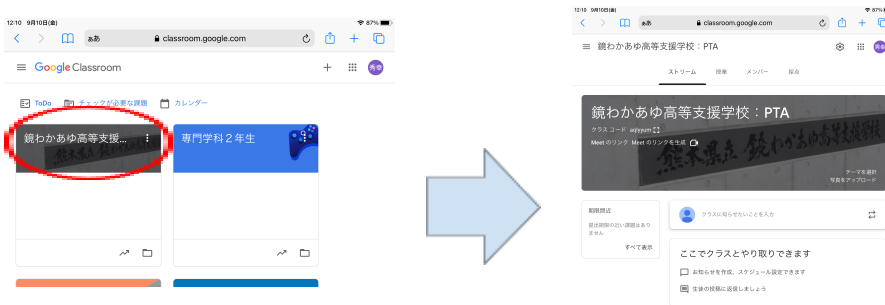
12:10 9月10日(金)
87%
ああ
classroom.google.com
Google Classroom
秀泰
ToDo
チェックが必要な課題
カレンダー
鏡わかあゆ高等支援...
専門学科２年生

12:10 9月10日(金)
87%
ああ
classroom.google.com
鏡わかあゆ高等支援学校：PTA
ストリーム
授業
メンバー
採点
鏡わかあゆ高等支援学校：PTA
クラス コード asjyyum
Meet のリンク Meet のリンクを生成
テーマを選択
写真をアップロード
期限間近
提出期限の近い課題はありません
すべて表示
クラスにお知らせしたいことを入力
ここでクラスとやり取りできます
お知らせを作成、スケジュール設定できます
生徒の投稿に返信しましょう